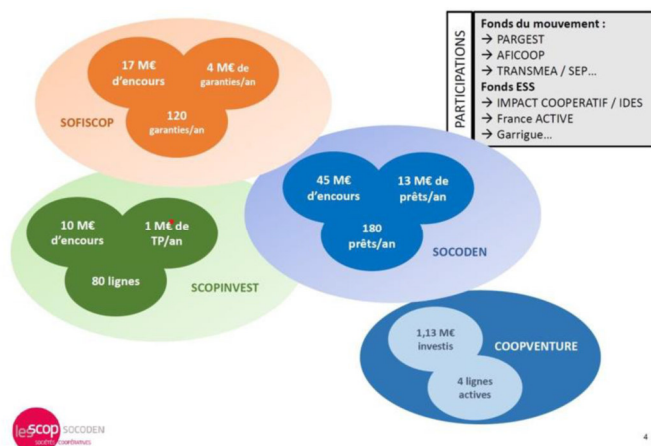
PARTICIPATIONS

Fonds du mouvement :
→ PARGEST
→ AFICOOP
→ TRANSMEA / SEP…
Fonds ESS
→ IMPACT COOPERATIF / IDES
→ France ACTIVE
→ Garrigue…

17 M€ d'encours

4 M€ de garanties/an

120 garanties/an

SOFISCOP

45 M€ d'encours

13 M€ de prêts/an

180 prêts/an

SOCODEN

10 M€ d'encours

1 M€ de TP/an

80 lignes

SCOPINVEST

1,13 M€ investis

COOPVENTURE

4 lignes actives

les scop SOCODEN
sociétés coopératives

4